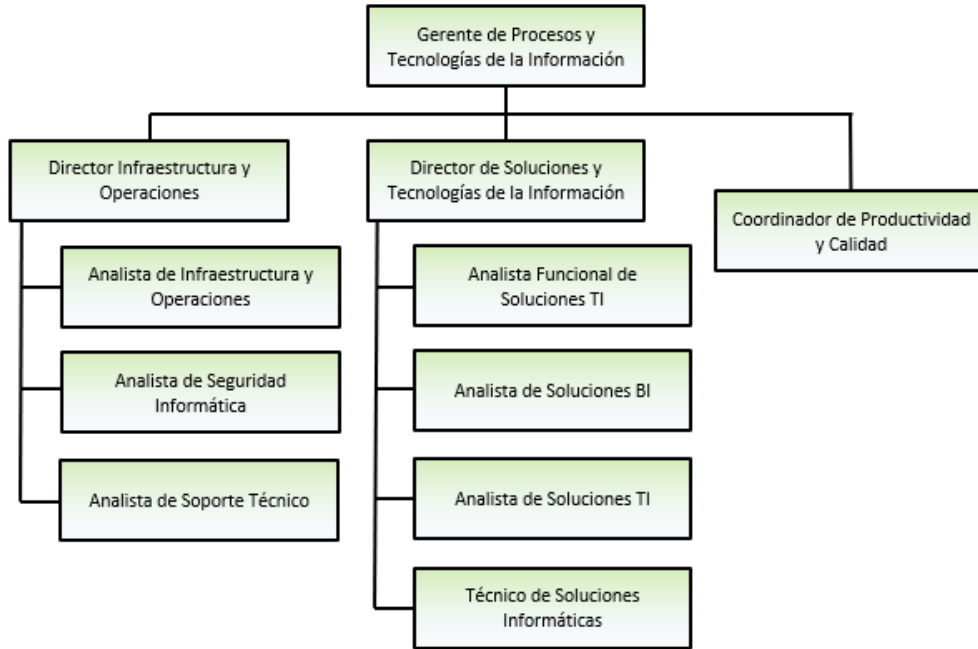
Gerente de Procesos y Tecnologías de la Información

Director Infraestructura y Operaciones

Analista de Infraestructura y Operaciones

Analista de Seguridad Informática

Analista de Soporte Técnico

Director de Soluciones y Tecnologías de la Información

Analista Funcional de Soluciones TI

Analista de Soluciones BI

Analista de Soluciones TI

Técnico de Soluciones Informáticas

Coordinador de Productividad y Calidad